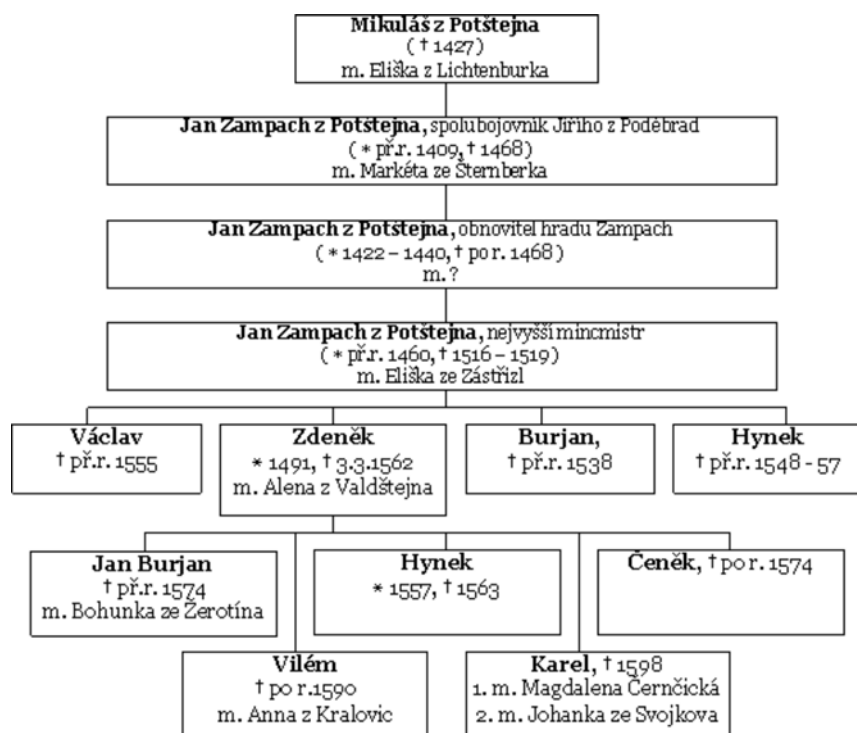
**Mikuláš z Potštejna**
(† 1427)
m. Eliška z Lichtenburka

**Jan Zampach z Potštejna,** spolubojovník Jiřího z Poděbrad
( * př.r. 1409, † 1468)
m. Markéta ze Šternberka

**Jan Zampach z Potštejna,** obnovitel hradu Zampach
( * 1422 – 1440, † po r. 1468 )
m. ?

**Jan Zampach z Potštejna,** nejvyšší mincmistr
( * př.r. 1460, † 1516 – 1519)
m. Eliška ze Zástřizl

**Václav**
† př.r. 1555

**Zdeněk**
* 1491, † 3.3.1562
m. Alena z Valdštejna

**Burjan,**
† př.r. 1538

**Hynek**
† př.r. 1548 - 57

**Jan Burjan**
† př.r. 1574
m. Bohunka ze Žerotína

**Hynek**
* 1557, † 1563

**Čeněk,** † po r. 1574

**Vilém**
† po r.1590
m. Anna z Kralovic

**Karel,** † 1598
1. m. Magdalena Černčická
2. m. Johanka ze Svojkova